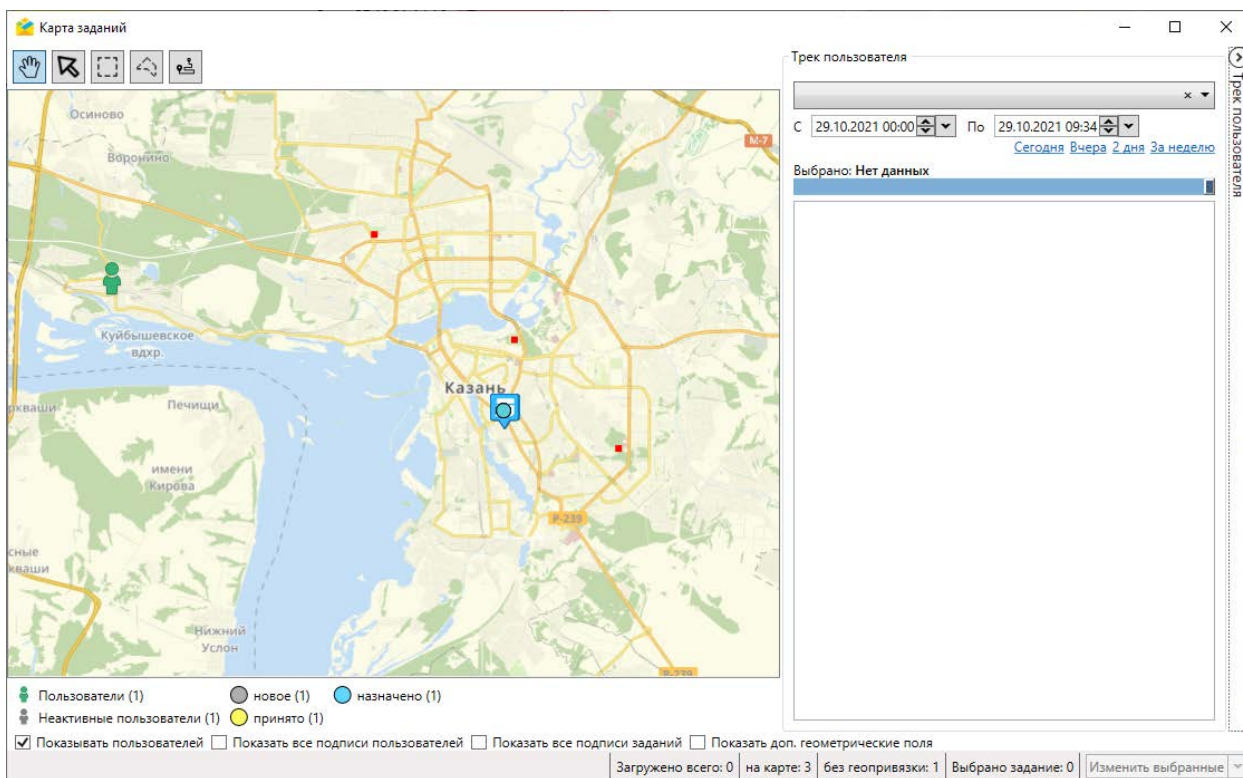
Карта заданий

Трек пользователя

С 29.10.2021 00:00 По 29.10.2021 09:34

Сегодня Вчера 2 дня За неделю

Выбрано: Нет данных

Трек пользователя

Осиново
Воронино
M-7
Куйбышевское вдхр.
Казань
Печищи
кваши
имени Кирова
сные кваши
Р-239
Нижний Услон
Р-239

Пользователи (1)
Неактивные пользователи (1)
новое (1)
принято (1)
назначено (1)

Показывать пользователей
Показать все подписи пользователей
Показать все подписи заданий
Показать доп. геометрические поля

Загружено всего: 0 | на карте: 3 | без геопривязки: 1 | Выбрано задание: 0 | Изменить выбранные